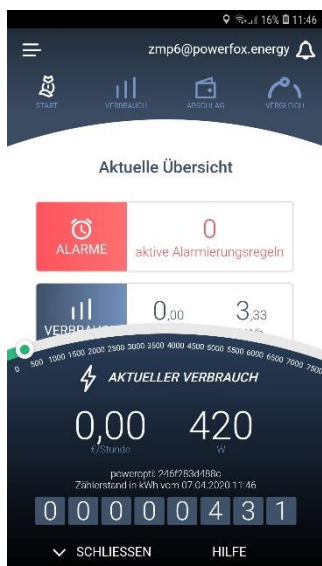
16% 11:46

zmp6@powerfox.energy

START VERBRAUCH ABSCHLAG VERGLEICH

Aktuelle Übersicht

ALARME 0 aktive Alarmierungsregeln

VERBRAUCH 0,00 3,33 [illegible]

0 500 1000 1500 2000 2500 3000 3500 4000 4500 5000 5500 6000 6500 7000 7500

AKTUELLER VERBRAUCH

0,00 €/Stunde 420 W

poweropti: 246f283d468c
Zählerstand in kWh vom 07.04.2020 11:46

0 0 0 0 0 4 3 1

SCHLIESSEN HILFE